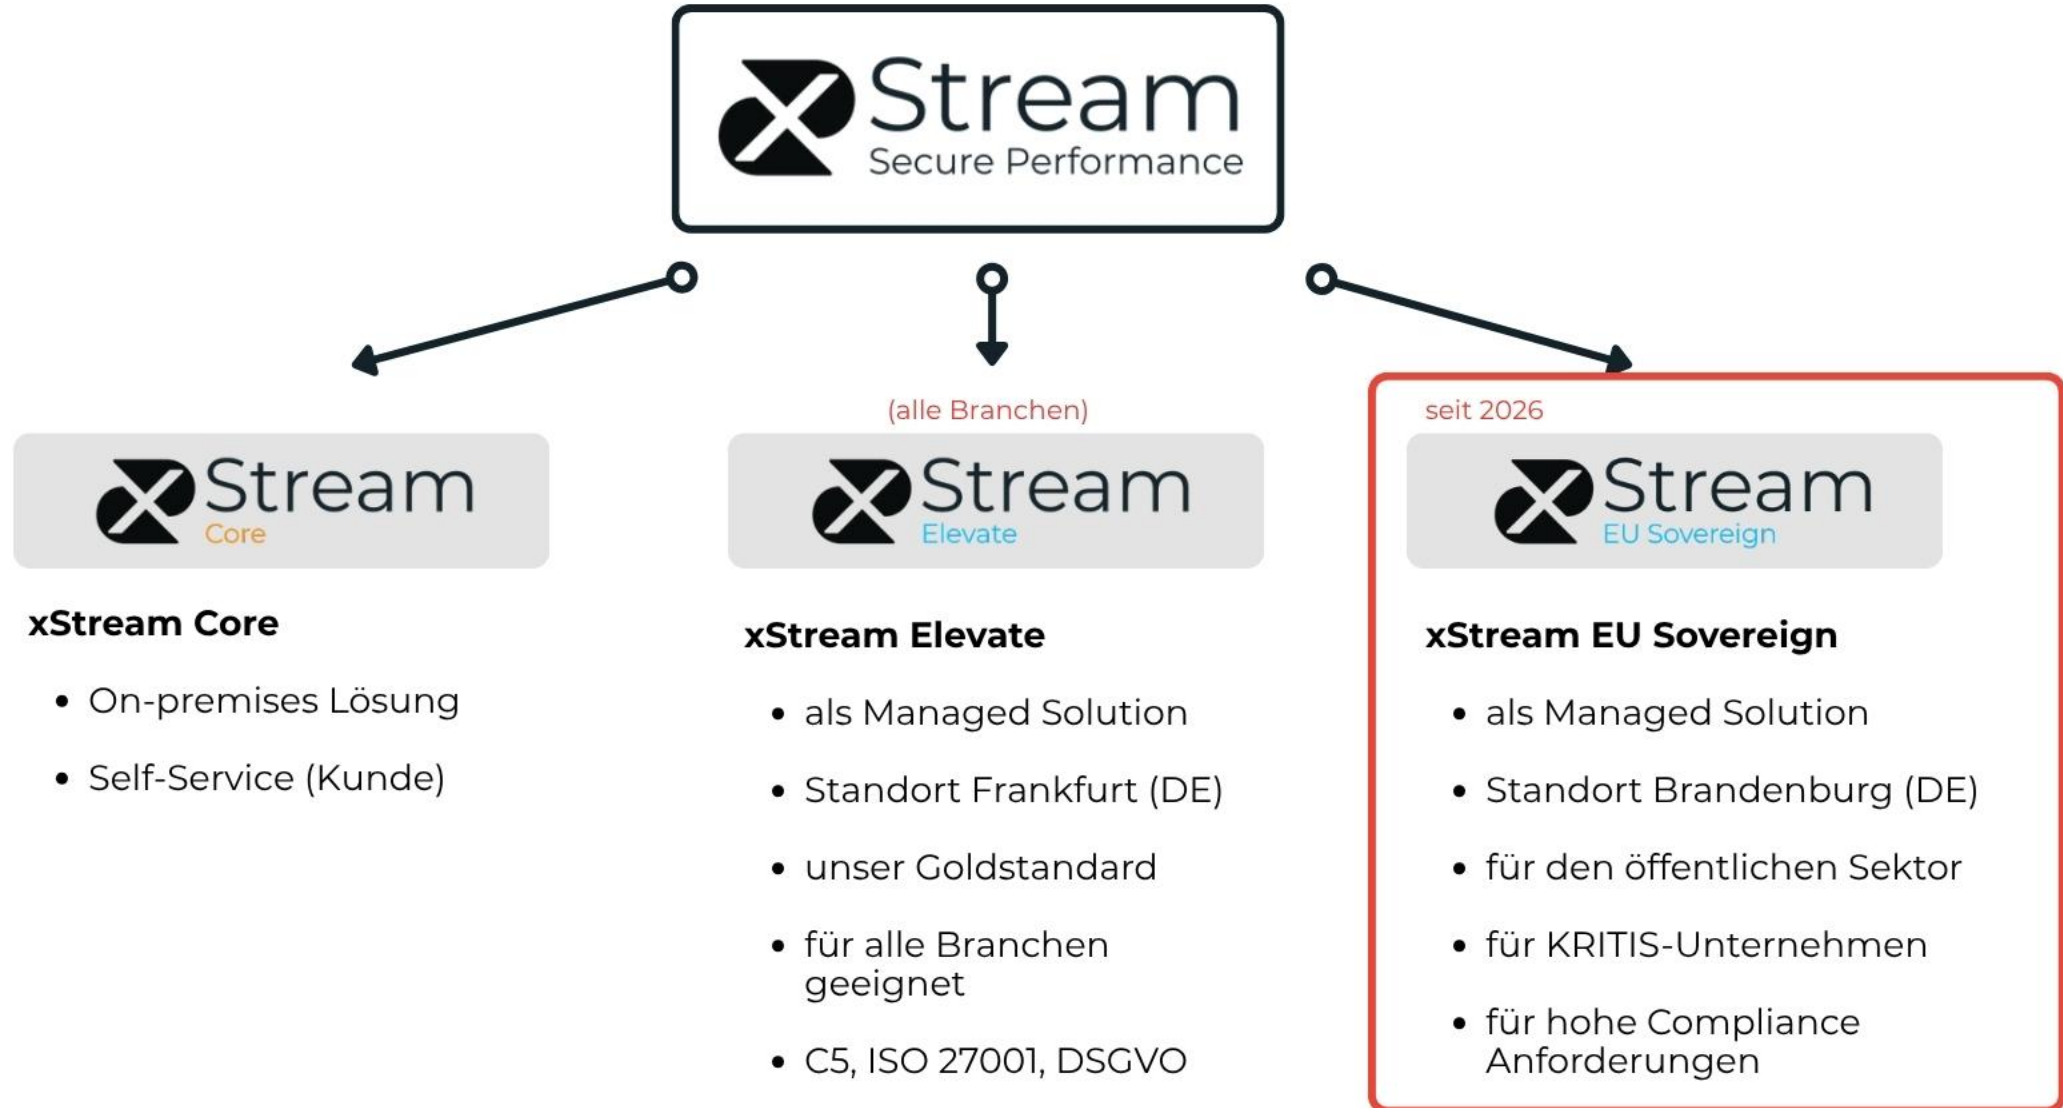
Stream
Secure Performance

Stream
Core

xStream Core

- On-premises Lösung
- Self-Service (Kunde)

(alle Branchen)

Stream
Elevate

xStream Elevate

- als Managed Solution
- Standort Frankfurt (DE)
- unser Goldstandard
- für alle Branchen geeignet
- C5, ISO 27001, DSGVO

seit 2026

Stream
EU Sovereign

xStream EU Sovereign

- als Managed Solution
- Standort Brandenburg (DE)
- für den öffentlichen Sektor
- für KRITIS-Unternehmen
- für hohe Compliance Anforderungen